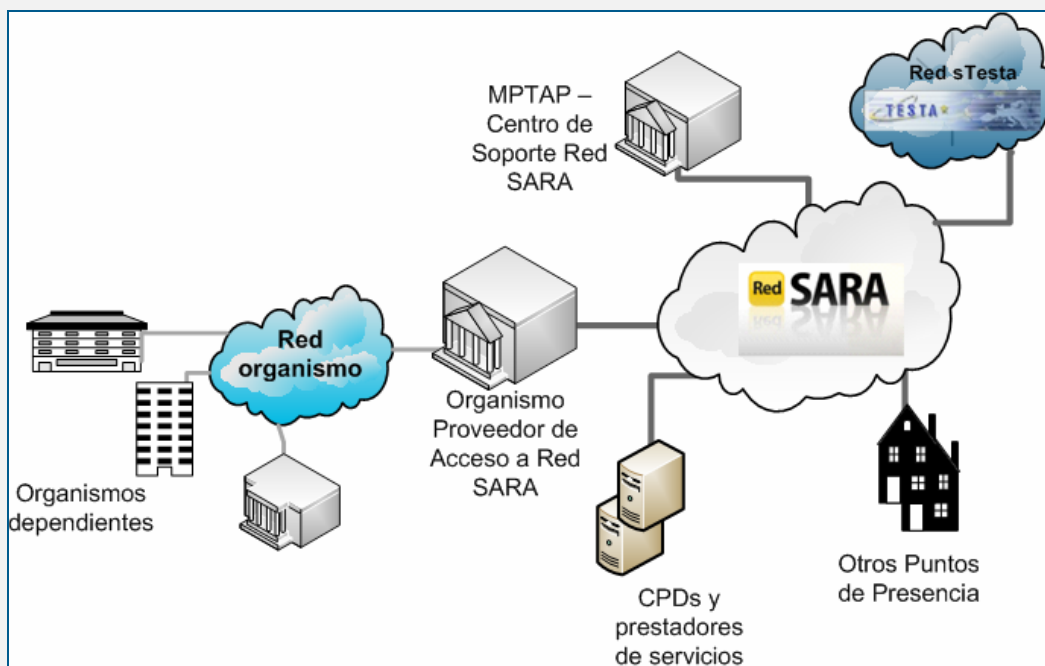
MPTAP – Centro de Soporte Red SARA

Red sTesta

TESTA

Red SARA

Red organismo

Organismo Proveedor de Acceso a Red SARA

Organismos dependientes

CPDs y prestadores de servicios

Otros Puntos de Presencia